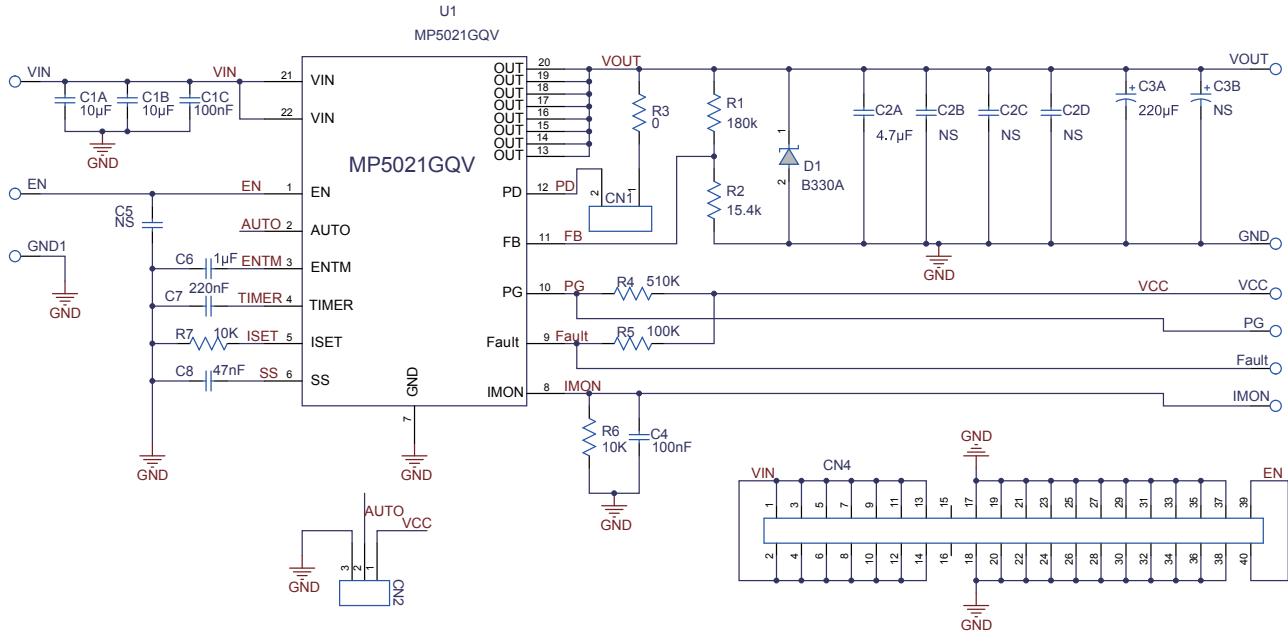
U1
MP5021GQV

VIN
C1A 10µF
C1B 10µF
C1C 100nF
GND
VIN
21 VIN
22 VIN
MP5021GQV
EN
EN
1 EN
C5 NS
AUTO 2 AUTO
GND1
GND
C6 1µF ENTM 3 ENTM
C7 220nF TIMER 4 TIMER
R7 10K ISET 5 ISET
C8 47nF SS 6 SS
GND
GND
7
GND

20 OUT
19 OUT
18 OUT
17 OUT
16 OUT
15 OUT
14 OUT
13 OUT
VOUT
R3 0
R1 180k
D1 B330A
1
2
C2A 4.7µF
C2B NS
C2C NS
C2D NS
C3A 220µF
C3B NS
VOUT
PD 12 PD
2 CN1 1
R2 15.4k
FB 11 FB
GND
GND
PG 10 PG
R4 510K
VCC
VCC
PG
Fault 9 Fault
R5 100K
Fault
IMON 8 IMON
IMON
R6 10K
C4 100nF
GND

AUTO
VCC
GND
3 2 1
CN2

GND
VIN
CN4
EN
1 3 5 7 9 11 13 15 17 19 21 23 25 27 29 31 33 35 37 39
2 4 6 8 10 12 14 16 18 20 22 24 26 28 30 32 34 36 38 40
GND